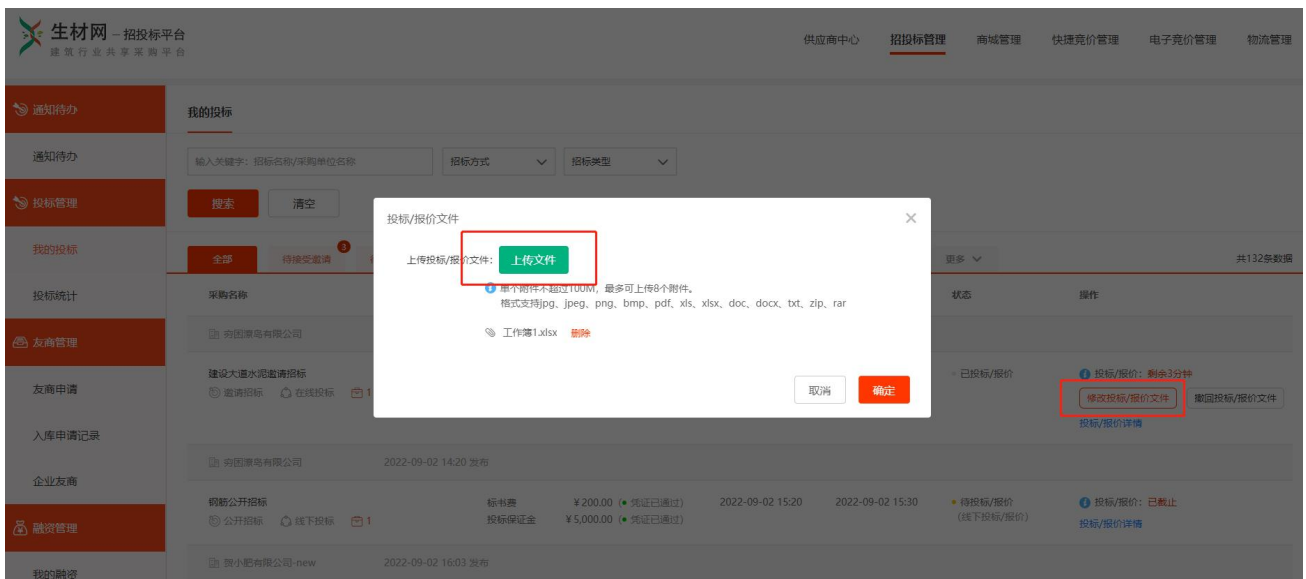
生材网 – 招投标平台
建筑行业共享采购平台

供应商中心 招投标管理 商城管理 快捷竞价管理 电子竞价管理 物流管理

通知待办
通知待办
投标管理
我的投标
投标统计
友商管理
友商申请
入库申请记录
企业友商
融资管理
我的融资

我的投标

输入关键字：招标名称/采购单位名称
招标方式
招标类型

搜索 清空

全部 待接受邀请 3
更多
共132条数据

采购名称
状态
操作

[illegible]有限公司

建设大道水泥邀请投标
邀请招标 在线投标 1
已投标/报价
投标/报价：剩余3分钟
修改投标/报价文件 撤回投标/报价文件
投标/报价详情

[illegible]有限公司 2022-09-02 14:20 发布

钢筋公开招标
公开招标 线下投标 1
标书费 ¥200.00 (凭证已通过)
投标保证金 ¥5,000.00 (凭证已通过)
2022-09-02 15:20 2022-09-02 15:30
待投标/报价
(线下投标/报价)
投标/报价：已截止
投标/报价详情

贺小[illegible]有限公司-new 2022-09-02 16:03 发布

投标/报价文件
上传投标/报价文件：
上传文件
单个附件不超过100M，最多可上传8个附件。
格式支持jpg、jpeg、png、bmp、pdf、xls、xlsx、doc、docx、txt、zip、rar
工作簿1.xlsx 删除
取消 确定